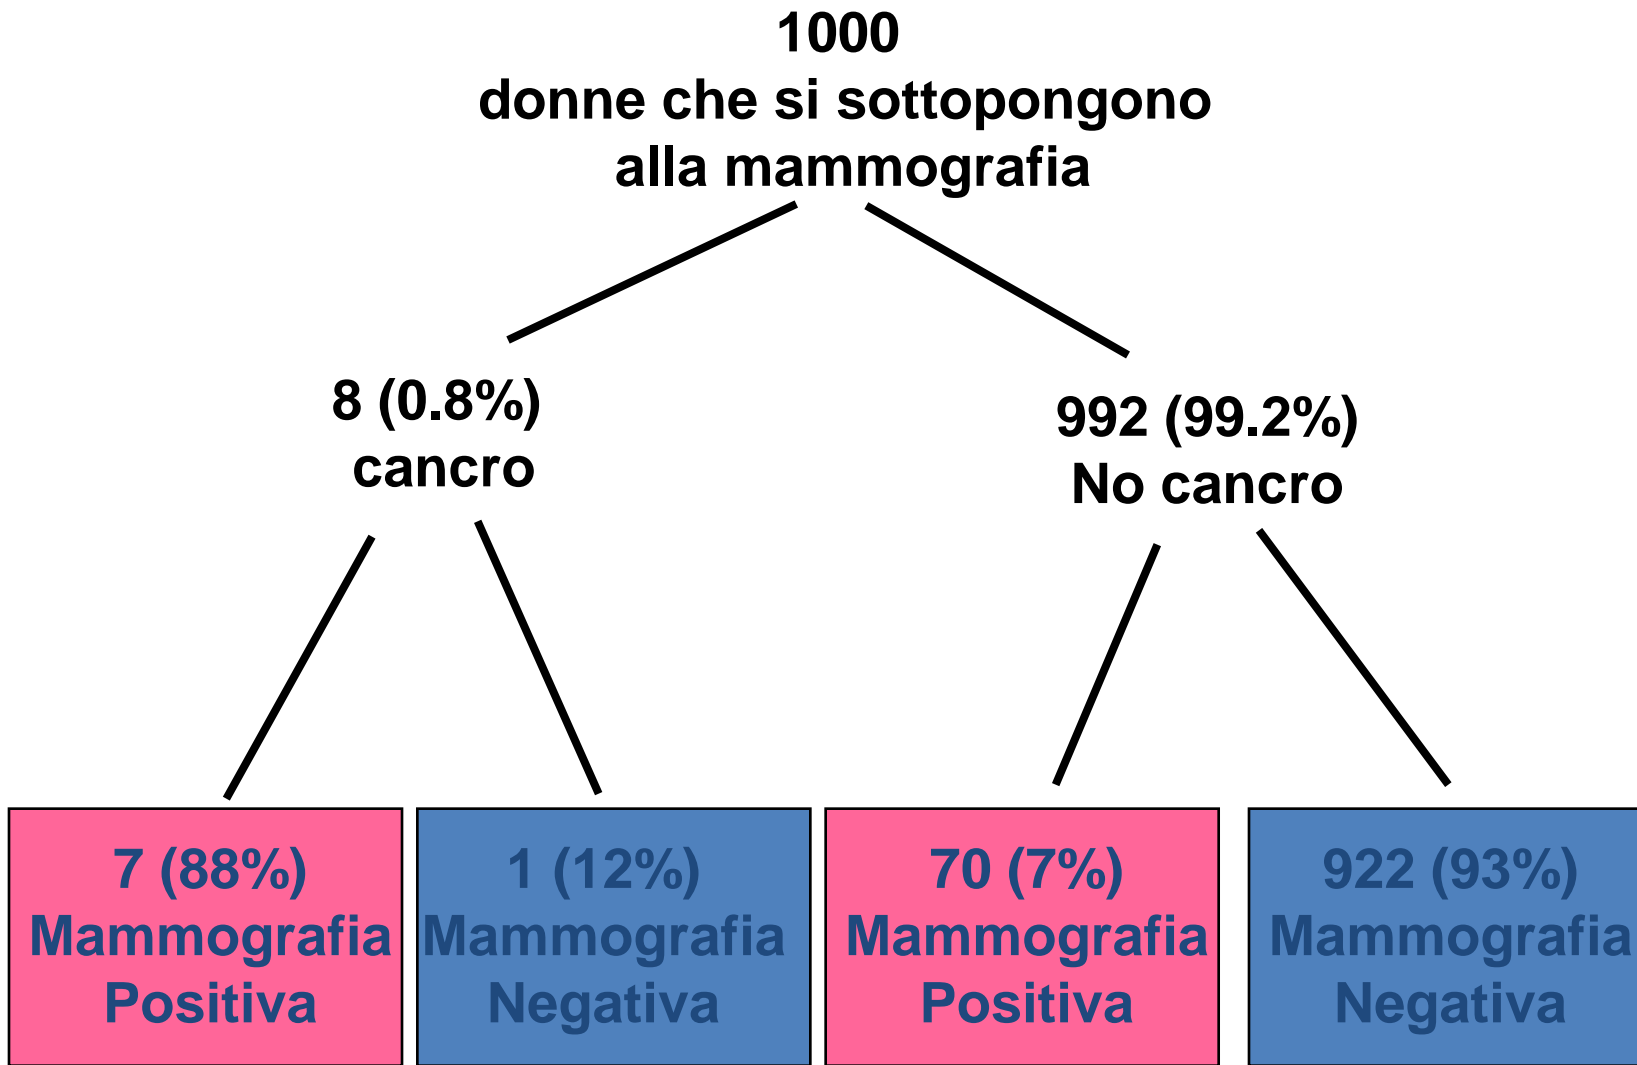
1000
donne che si sottopongono alla mammografia

8 (0.8%)
cancro

992 (99.2%)
No cancro

7 (88%)
Mammografia
Positiva

1 (12%)
Mammografia
Negativa

70 (7%)
Mammografia
Positiva

922 (93%)
Mammografia
Negativa